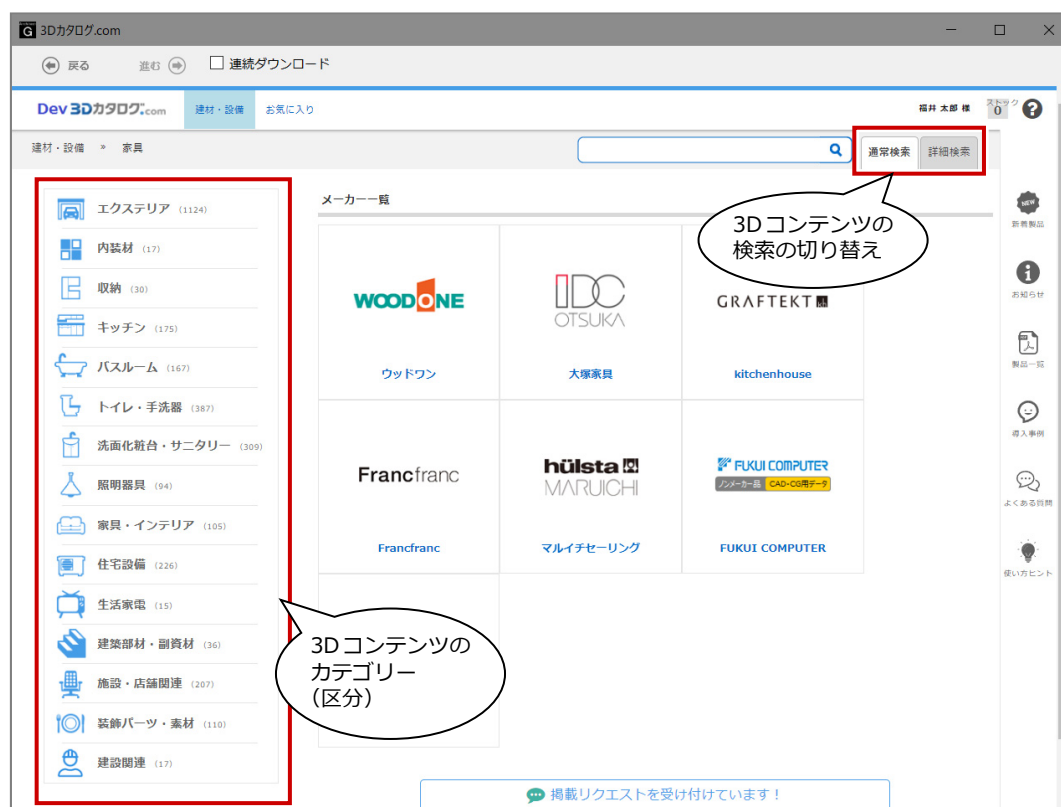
3Dカタログ.com

戻る　進む　☐ 連続ダウンロード

Dev 3Dカタログ.com　建材・設備　お気に入り　福井 太郎 様　ストック 0

建材・設備 » 家具

通常検索　詳細検索

エクステリア (1124)
内装材 (17)
収納 (30)
キッチン (175)
バスルーム (167)
トイレ・手洗器 (387)
洗面化粧台・サニタリー (309)
照明器具 (94)
家具・インテリア (105)
住宅設備 (226)
生活家電 (15)
建築部材・副資材 (36)
施設・店舗関連 (207)
装飾パーツ・素材 (110)
建設関連 (17)

メーカー一覧

3D コンテンツの検索の切り替え

WOODONE
ウッドワン

IDC OTSUKA
大塚家具

GRAFTEKT
kitchenhouse

Francfranc
Francfranc

hülsta MARUICHI
マルイチセーリング

FUKUI COMPUTER
ノンメーカー品 CAD・CG用データ
FUKUI COMPUTER

3D コンテンツのカテゴリー（区分）

掲載リクエストを受け付けています！

NEW 新着製品
お知らせ
製品一覧
導入事例
よくある質問
使い方ヒント